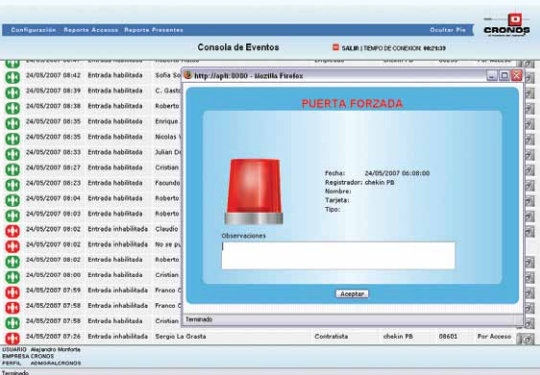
Configuración Reporte Accesos Reporte Presentes

Ocultar Pie

CRONOS

Consola de Eventos

SALIR | TIEMPO DE CONEXION 00:21:39

| | | | |
|---|---|---|---|
| 24/05/2007 08:42 | Entrada habilitada | Sofia So | |
| 24/05/2007 08:39 | Entrada habilitada | C. Gasto | |
| 24/05/2007 08:38 | Entrada habilitada | Roberto | |
| 24/05/2007 08:35 | Entrada habilitada | Enrique | |
| 24/05/2007 08:35 | Entrada habilitada | Nicolas | |
| 24/05/2007 08:33 | Entrada habilitada | Julian D | |
| 24/05/2007 08:27 | Entrada habilitada | Cristian | |
| 24/05/2007 08:25 | Entrada habilitada | Facundo | |
| 24/05/2007 08:04 | Entrada habilitada | Roberto | |
| 24/05/2007 08:03 | Entrada habilitada | Roberto | |
| 24/05/2007 08:02 | Entrada inhabilitada | Claudio | |
| 24/05/2007 08:02 | Entrada inhabilitada | No se pu | |
| 24/05/2007 08:02 | Entrada habilitada | Roberto | |
| 24/05/2007 08:00 | Entrada habilitada | Cristian | |
| 24/05/2007 07:59 | Entrada inhabilitada | Franco C | |
| 24/05/2007 07:58 | Entrada inhabilitada | Franco C | |
| 24/05/2007 07:58 | Entrada habilitada | Cristian | |
| 24/05/2007 07:57 | Entrada inhabilitada | Sergio La Grasta | Contratista | chekin PB | 08601 | Por Acceso |

http://apli:8080 - Mozilla Firefox

PUERTA FORZADA

Fecha: 24/05/2007 06:08:00
Registrador: chekin PB
Nombre:
Tarjeta:
Tipo:

Observaciones

Aceptar

Terminado

USUARIO Alejandro Monforte
EMPRESA CRONOS
PERFIL ADMGRALCRONOS

Terminado